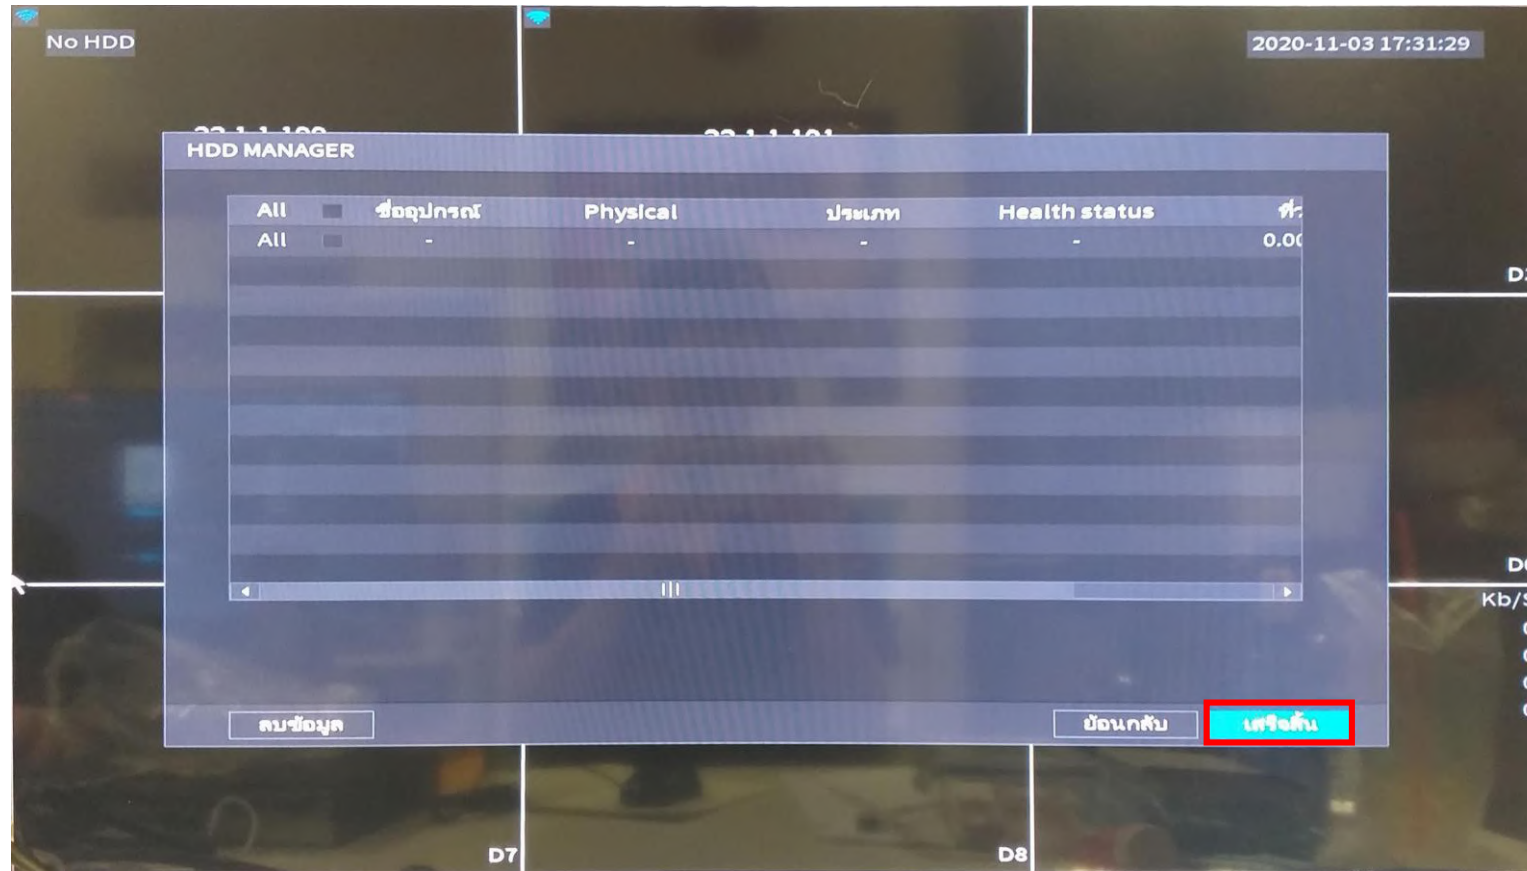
No HDD

2020-11-03 17:31:29

HDD MANAGER

| All | ชื่ออุปกรณ์ | Physical | ประเภท | Health status | ที่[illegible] |
|---|---|---|---|---|---|
| All | - | - | - | - | 0.0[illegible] |

ลบข้อมูล

ย้อนกลับ

เสร็จสิ้น

D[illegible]

D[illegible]

Kb/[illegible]

D7

D8